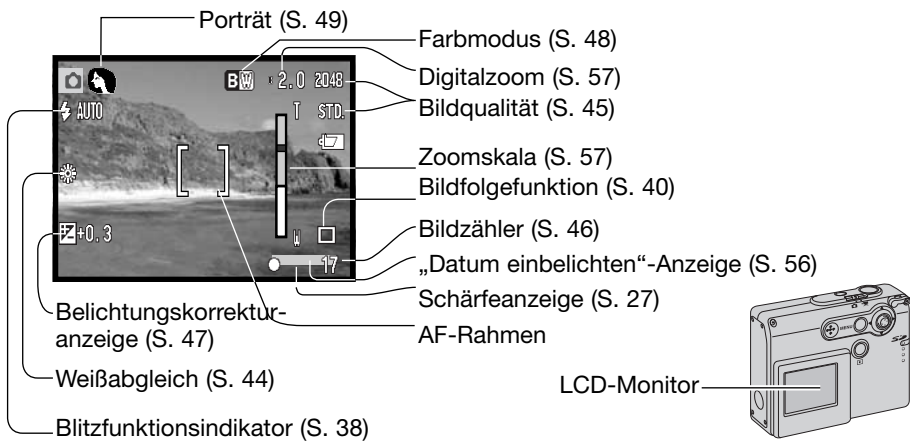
Porträt (S. 49)

AUTO

BW

×2.0 2048

T

STD.

W

17

+0.3

Farbmodus (S. 48)

Digitalzoom (S. 57)

Bildqualität (S. 45)

Zoomskala (S. 57)

Bildfolgefunktion (S. 40)

Bildzähler (S. 46)

„Datum einbelichten"-Anzeige (S. 56)

Schärfeanzeige (S. 27)

AF-Rahmen

Belichtungskorrekturanzeige (S. 47)

Weißabgleich (S. 44)

Blitzfunktionsindikator (S. 38)

LCD-Monitor

MENU